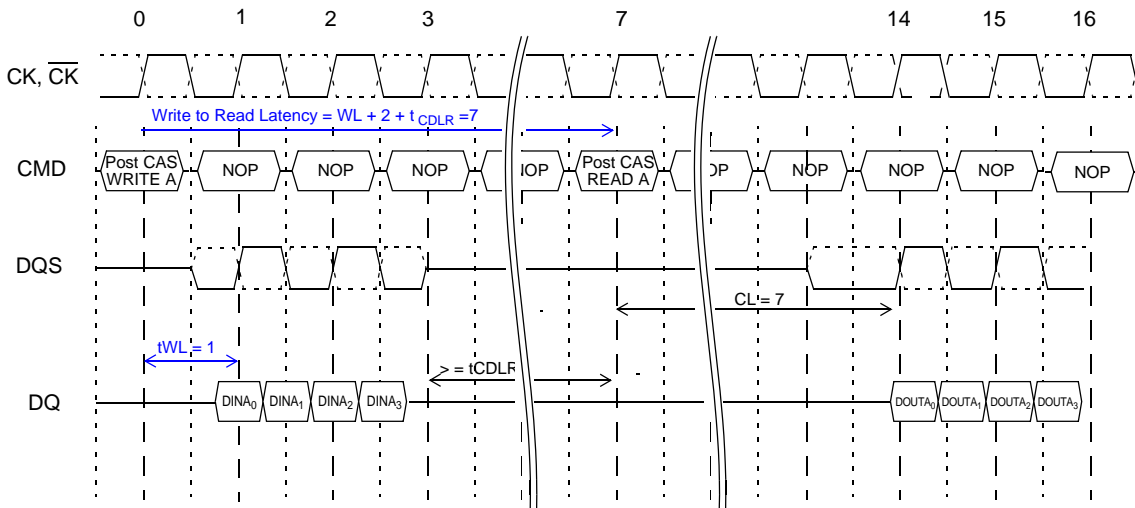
0 1 2 3 7 14 15 16

CK, $\overline{CK}$

Write to Read Latency = WL + 2 + t $_{CDLR}$ =7

CMD

Post CAS WRITE A

NOP

NOP

NOP

NOP

Post CAS READ A

NOP

NOP

NOP

NOP

NOP

DQS

CL = 7

tWL = 1

> = tCDLR

DQ

DINA$_0$ DINA$_1$ DINA$_2$ DINA$_3$

DOUTA$_0$ DOUTA$_1$ DOUTA$_2$ DOUTA$_3$